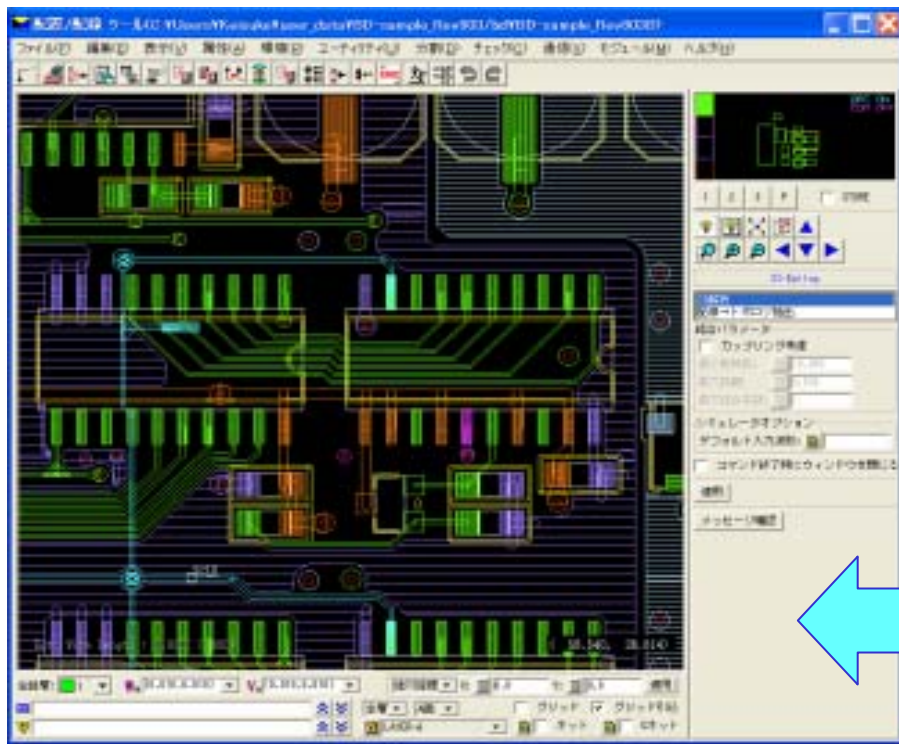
配置/配線 ツール(C:¥Users¥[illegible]¥user_data¥SD-sample_flow003/SD-sample_flow003)

ファイル(F) 編集(E) 表示(V) 配置(A) 作図(D) ユーティリティ(U) 分析(I) チェック(C) 通信(Q) モジュール(M) ヘルプ(H)

1 2 3 P

3D-Setting

結合パラメータ

カップリング考慮

シミュレータオプション

デフォルト入力諸元

コマンド終了時にウィンドウを閉じる

適用

メッセージ確認

38.945, 28.810

グリッド グリッド可視

ネット

ネット

適用